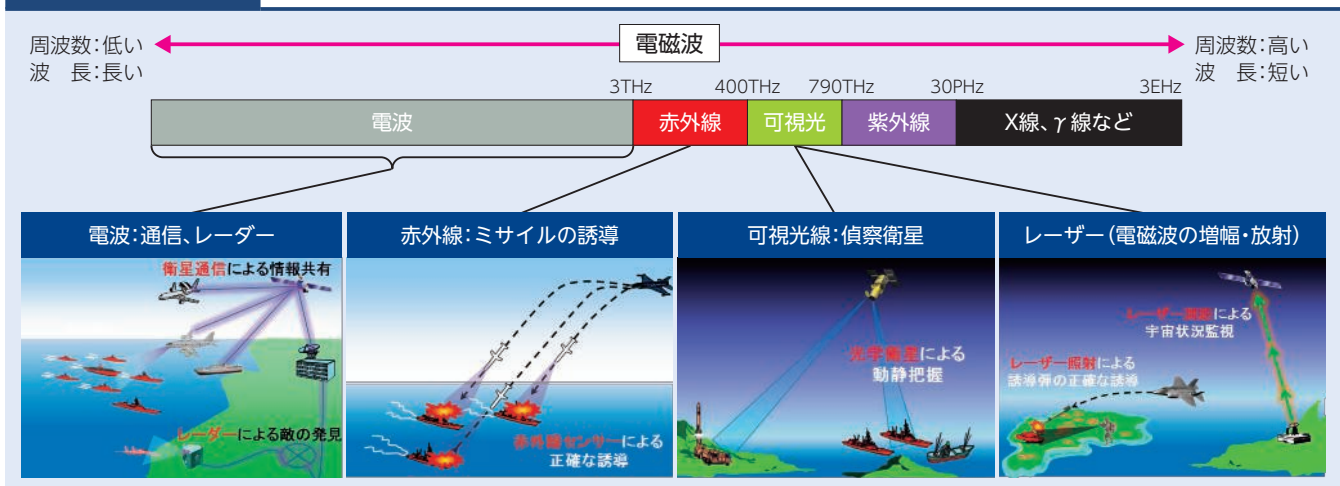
周波数:低い
波　長:長い

電磁波

周波数:高い
波　長:短い

3THz　400THz　790THz　30PHz　3EHz

電波　赤外線　可視光　紫外線　X線、$\gamma$線など

電波:通信、レーダー

衛星通信による情報共有

レーダーによる敵の発見

赤外線:ミサイルの誘導

赤外線センサーによる正確な誘導

可視光線:偵察衛星

光学衛星による動静把握

レーザー(電磁波の増幅・放射)

レーザー測距による宇宙状況監視

レーザー照射による誘導弾の正確な誘導